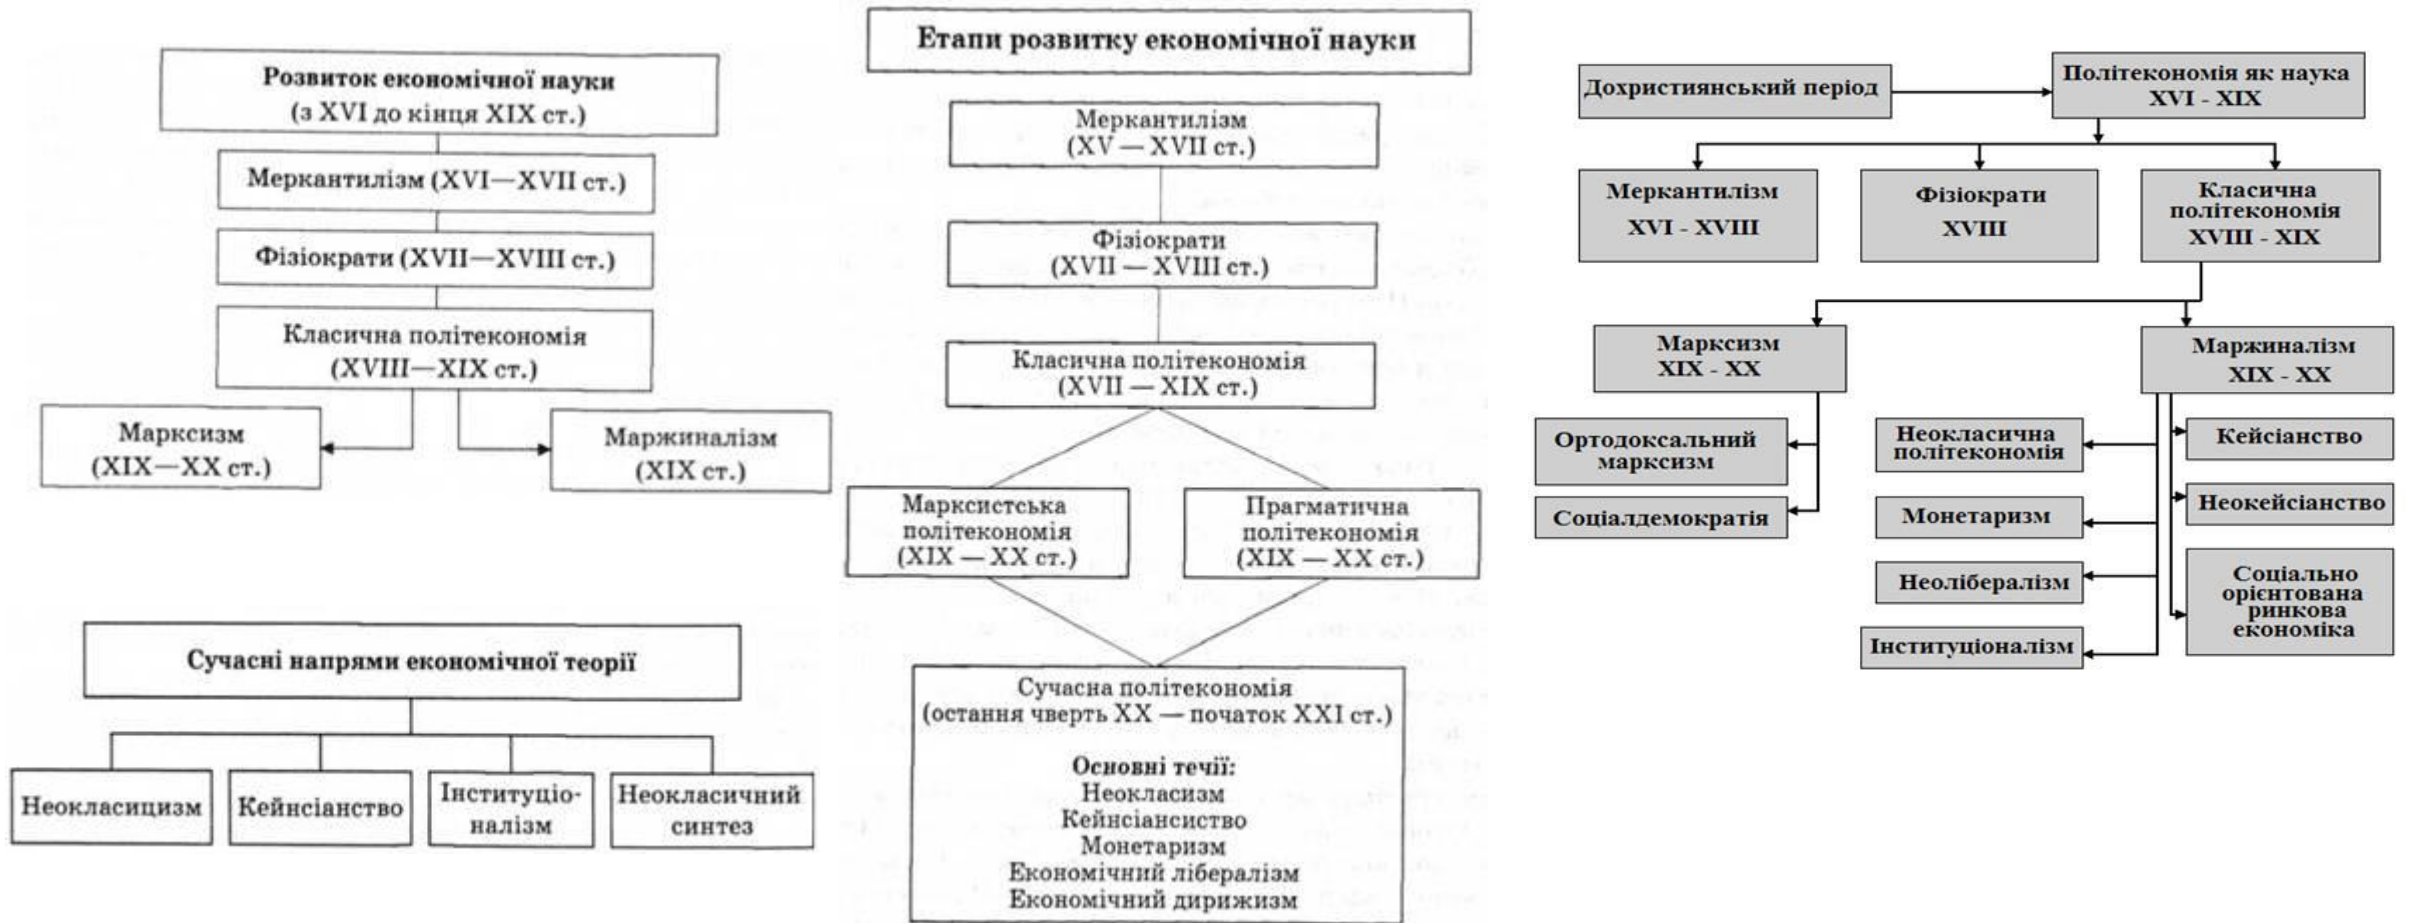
Розвиток економічної науки (з XVI до кінця XIX ст.)

Меркантилізм (XVI—XVII ст.)

Фізіократи (XVII—XVIII ст.)

Класична політекономія (XVIII—XIX ст.)

Марксизм (XIX—XX ст.)

Маржиналізм (XIX ст.)

Сучасні напрями економічної теорії

Неокласицизм

Кейнсіанство

Інституціоналізм

Неокласичний синтез

Етапи розвитку економічної науки

Меркантилізм (XV — XVII ст.)

Фізіократи (XVII — XVIII ст.)

Класична політекономія (XVII — XIX ст.)

Марксистська політекономія (XIX — XX ст.)

Прагматична політекономія (XIX — XX ст.)

Сучасна політекономія (остання чверть XX — початок XXI ст.)

Основні течії:
Неокласизм
Кейнсіансиство
Монетаризм
Економічний лібералізм
Економічний дирижизм

Дохристиянський період

Політекономія як наука XVI - XIX

Меркантилізм XVI - XVIII

Фізіократи XVIII

Класична політекономія XVIII - XIX

Марксизм XIX - XX

Маржиналізм XIX - XX

Ортодоксальний марксизм

Соціалдемократія

Неокласична політекономія

Монетаризм

Неолібералізм

Інституціоналізм

Кейсіанство

Неокейсіанство

Соціально орієнтована ринкова економіка